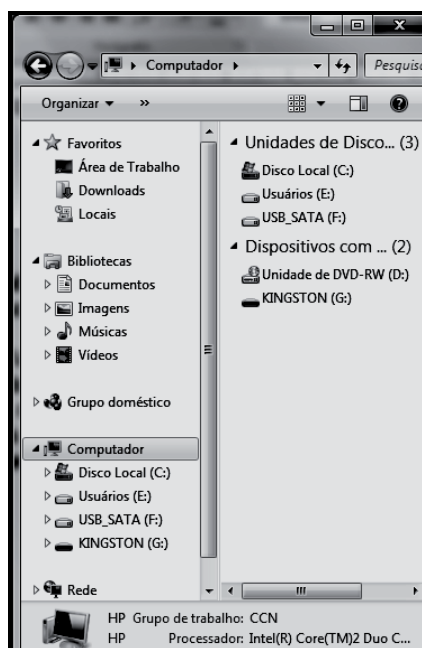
Computador ▸

Pesquis

Organizar ▾ »

Favoritos
Área de Trabalho
Downloads
Locais

Bibliotecas
Documentos
Imagens
Músicas
Vídeos

Grupo doméstico

Computador
Disco Local (C:)
Usuários (E:)
USB_SATA (F:)
KINGSTON (G:)

Rede

Unidades de Disco... (3)
Disco Local (C:)
Usuários (E:)
USB_SATA (F:)

Dispositivos com ... (2)
Unidade de DVD-RW (D:)
KINGSTON (G:)

HP Grupo de trabalho: CCN
HP Processador: Intel(R) Core(TM)2 Duo C...